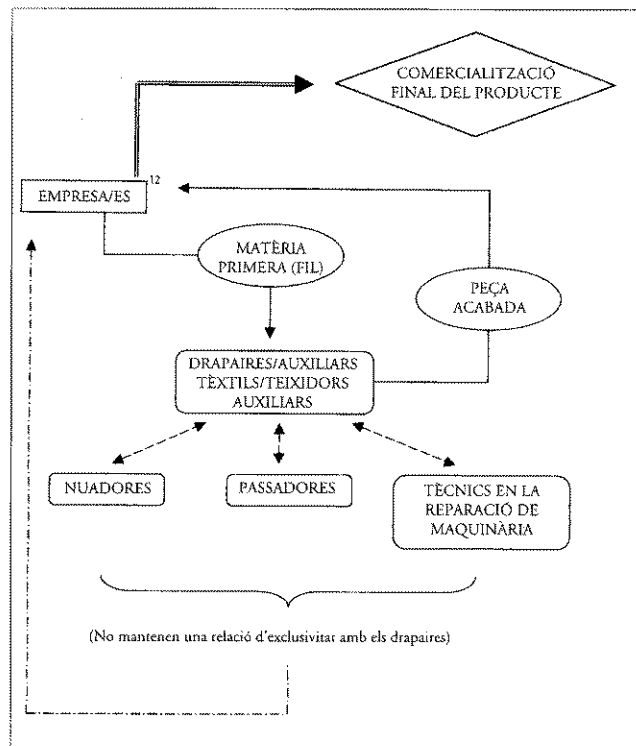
COMERCIALITZACIÓ FINAL DEL PRODUCTE

EMPRESA/ES$^{12}$

MATÈRIA PRIMERA (FIL)

PEÇA ACABADA

DRAPAIRES/AUXILIARS TÈXTILS/TEIXIDORS AUXILIARS

NUADORES

PASSADORES

TÈCNICS EN LA REPARACIÓ DE MAQUINÀRIA

(No mantenen una relació d'exclusivitat amb els drapaires)